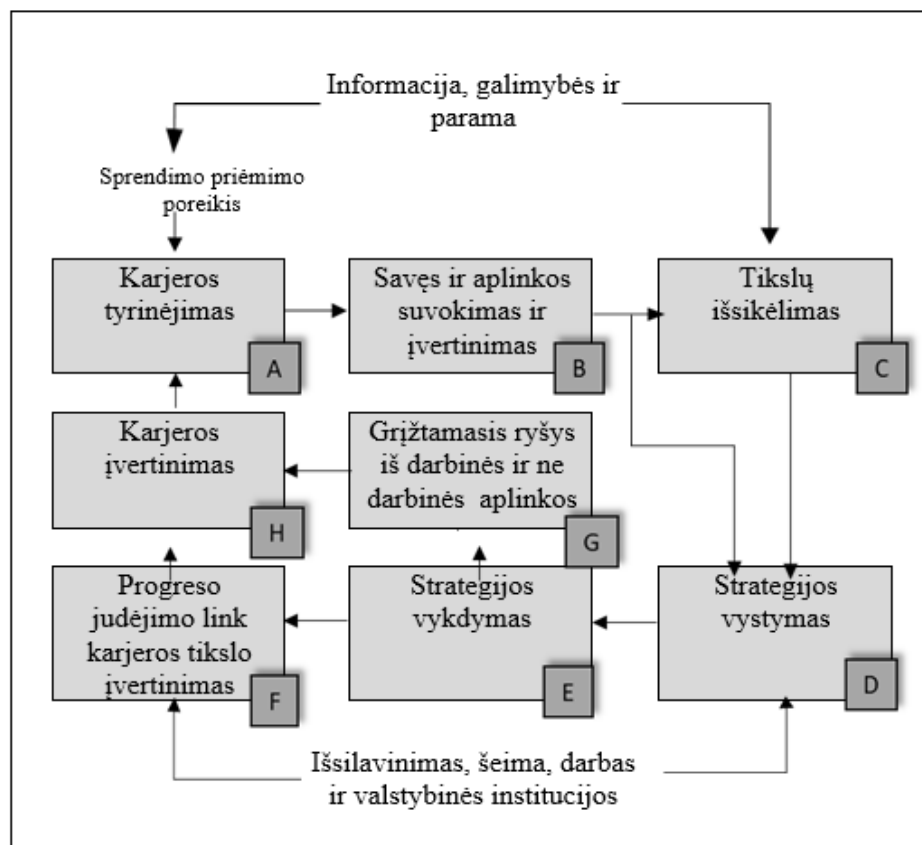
Informacija, galimybės ir parama

Sprendimo priėmimo poreikis

Karjeros tyrinėjimas
A

Savęs ir aplinkos suvokimas ir įvertinimas
B

Tikslų išsikėlimas
C

Karjeros įvertinimas
H

Grįžtamasis ryšys iš darbinės ir ne darbinės aplinkos
G

Progreso judėjimo link karjeros tikslo įvertinimas
F

Strategijos vykdymas
E

Strategijos vystymas
D

Išsilavinimas, šeima, darbas ir valstybinės institucijos